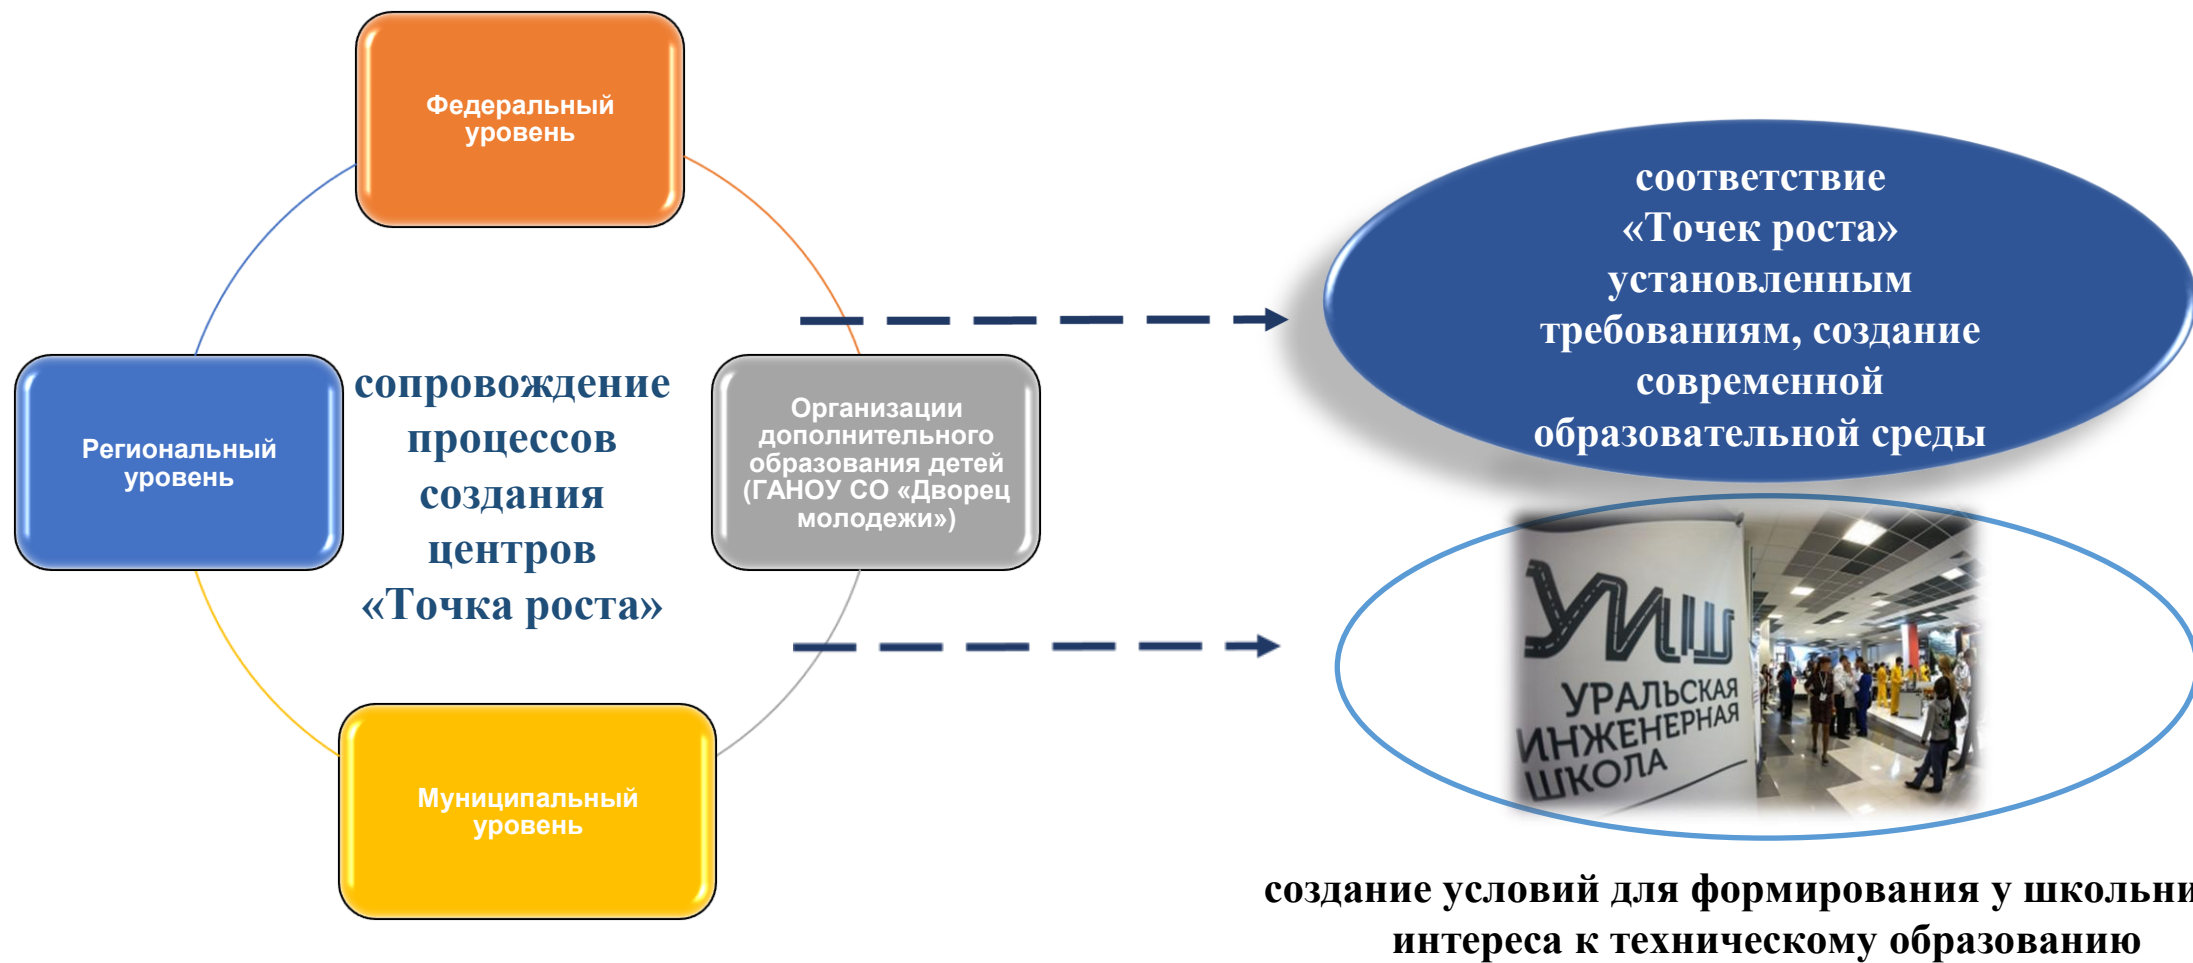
Федеральный уровень

Региональный уровень

сопровождение процессов создания центров «Точка роста»

Организации дополнительного образования детей (ГАНОУ СО «Дворец молодежи»)

Муниципальный уровень

соответствие «Точек роста» установленным требованиям, создание современной образовательной среды

УИШ

УРАЛЬСКАЯ ИНЖЕНЕРНАЯ ШКОЛА

создание условий для формирования у школьни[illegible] интереса к техническому образованию